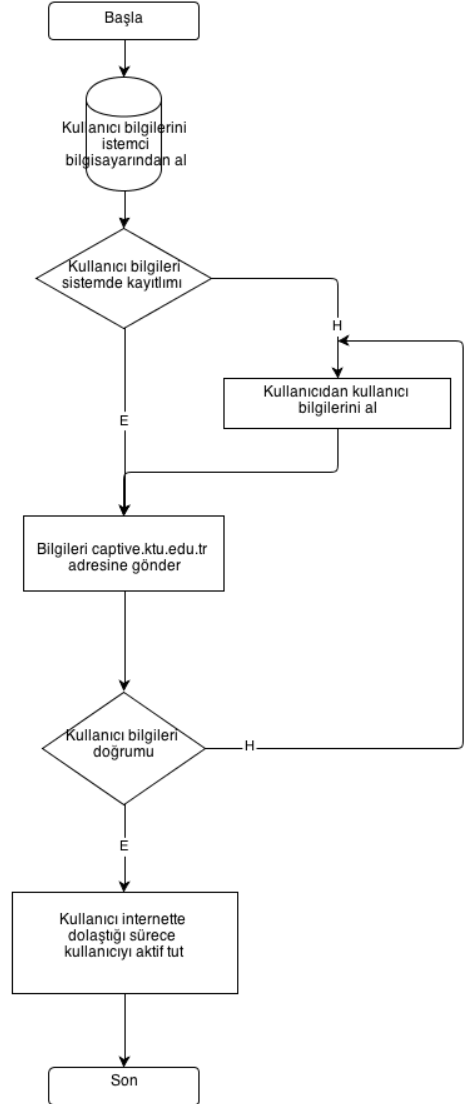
Başla

Kullanıcı bilgilerini istemci bilgisayarından al

Kullanıcı bilgileri sistemde kayıtlımı

H

Kullanıcıdan kullanıcı bilgilerini al

E

Bilgileri captive.ktu.edu.tr adresine gönder

Kullanıcı bilgileri doğrumu

H

E

Kullanıcı internette dolaştığı sürece kullanıcıyı aktif tut

Son